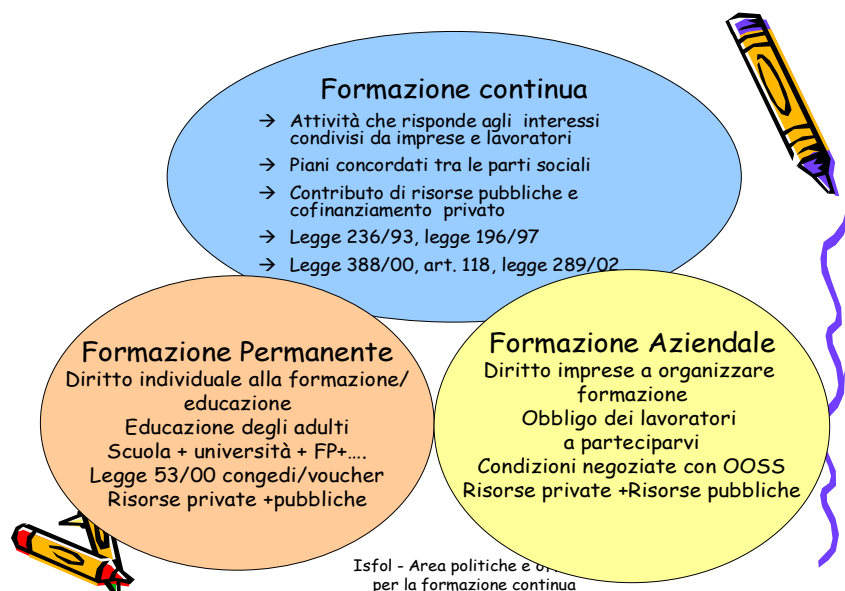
Formazione continua

→ Attività che risponde agli interessi condivisi da imprese e lavoratori

→ Piani concordati tra le parti sociali

→ Contributo di risorse pubbliche e cofinanziamento privato

→ Legge 236/93, legge 196/97

→ Legge 388/00, art. 118, legge 289/02

Formazione Permanente
Diritto individuale alla formazione/ educazione
Educazione degli adulti
Scuola + università + FP+….
Legge 53/00 congedi/voucher
Risorse private +pubbliche

Formazione Aziendale
Diritto imprese a organizzare formazione
Obbligo dei lavoratori a parteciparvi
Condizioni negoziate con OOSS
Risorse private +Risorse pubbliche

Isfol - Area politiche e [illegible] per la formazione continua